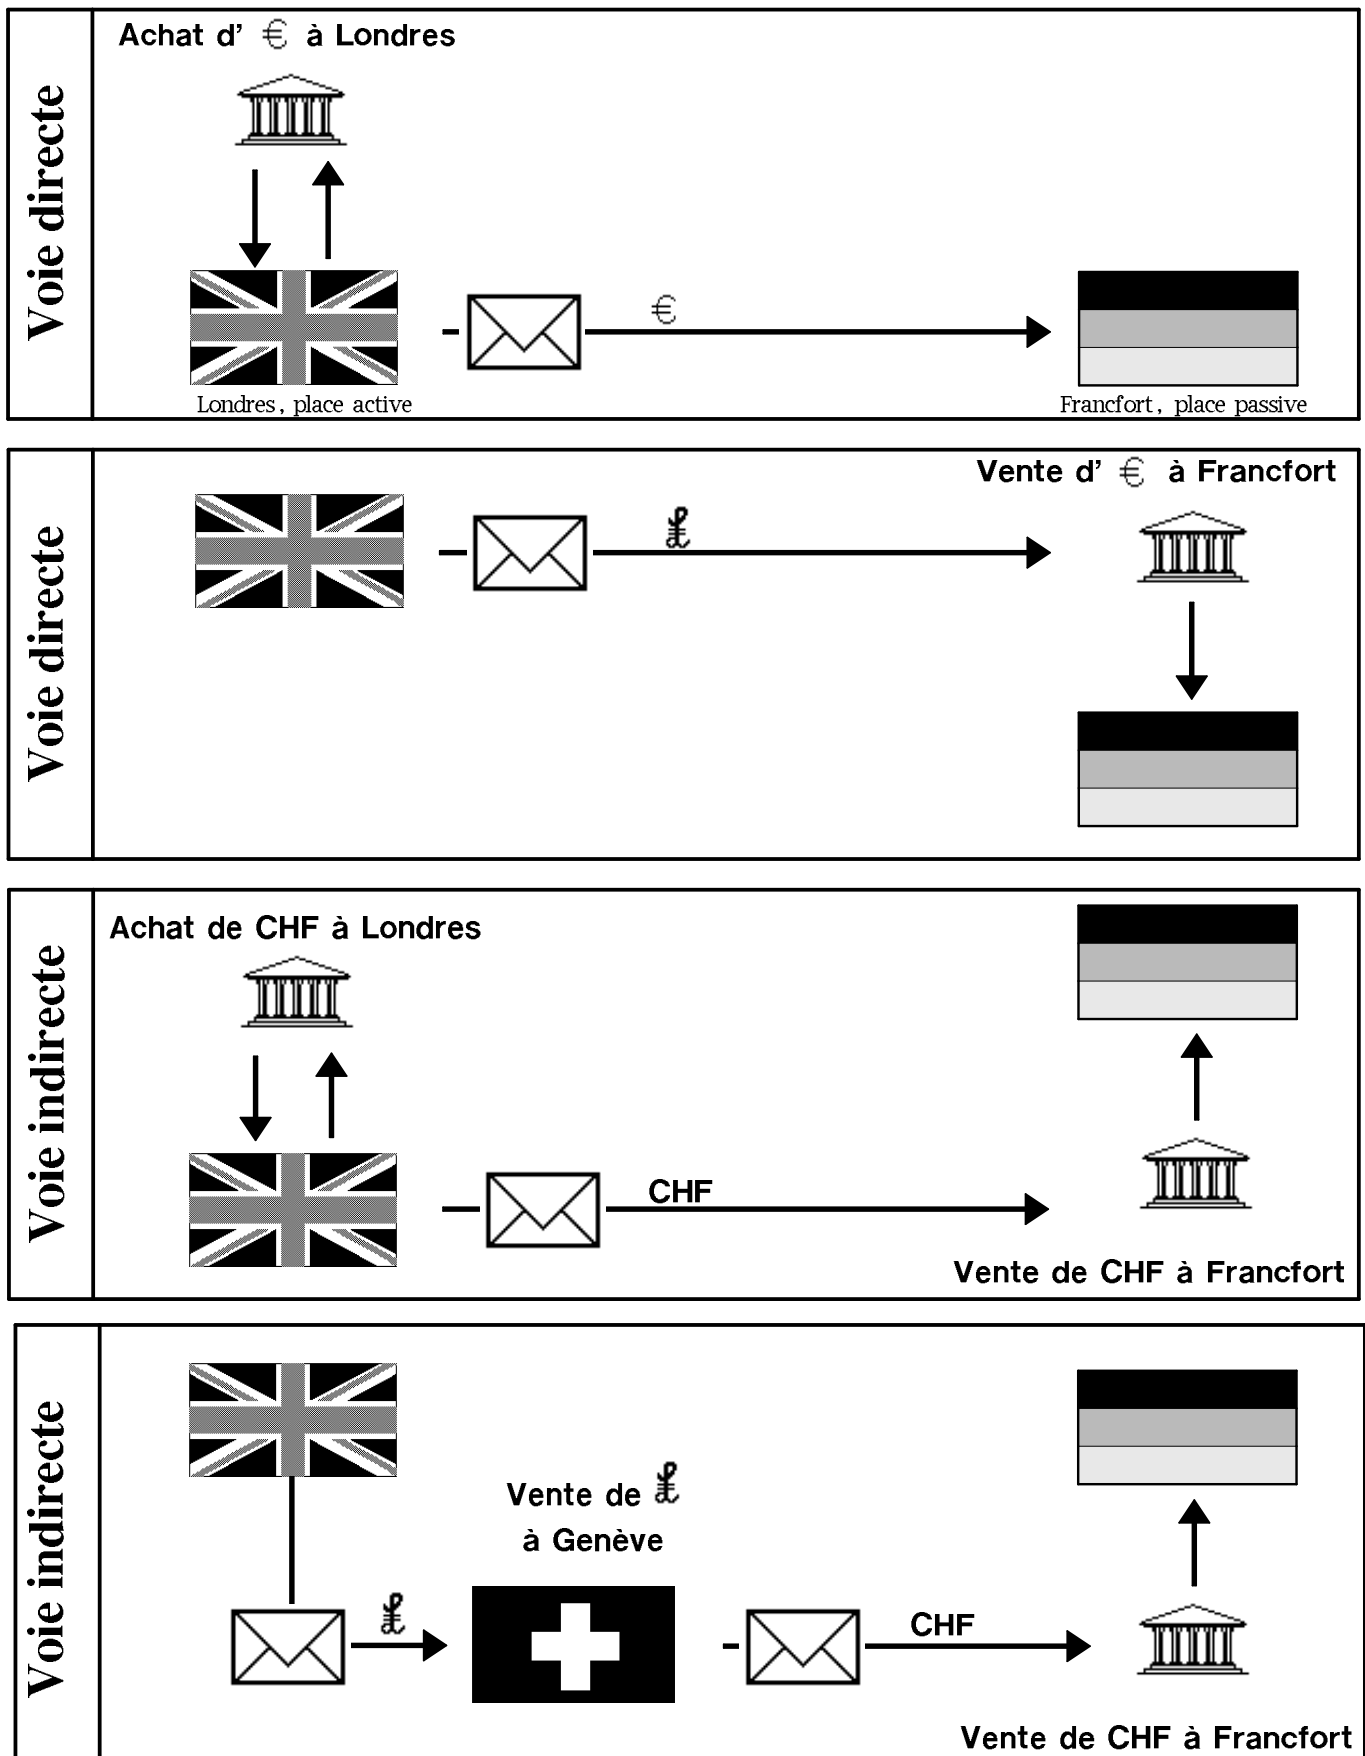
Voie directe

Achat d' € à Londres

€

Londres, place active

Francfort, place passive

Voie directe

Vente d' € à Francfort

£

Voie indirecte

Achat de CHF à Londres

CHF

Vente de CHF à Francfort

Voie indirecte

Vente de £ à Genève

£

CHF

Vente de CHF à Francfort